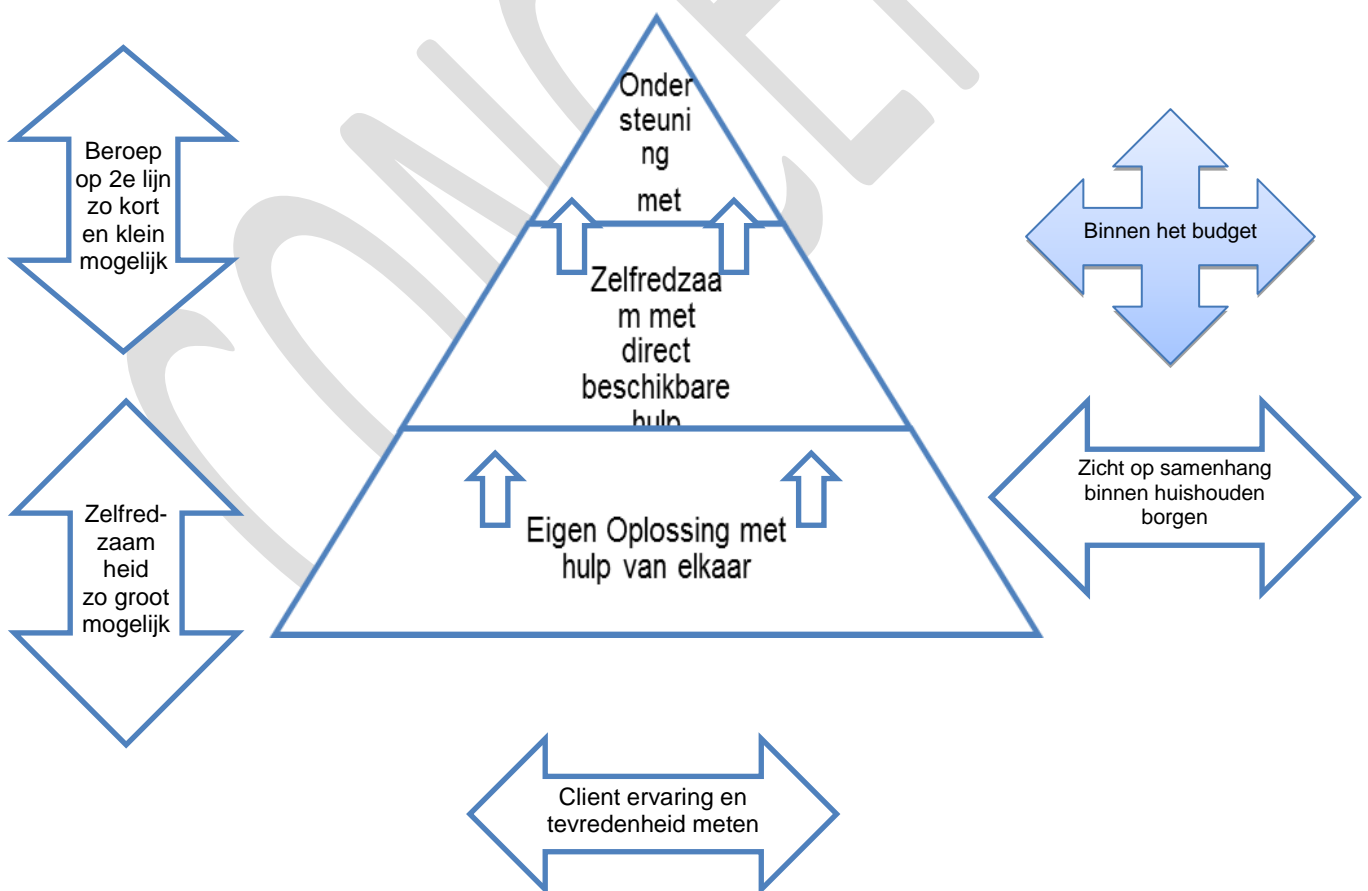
Beroep op 2e lijn zo kort en klein mogelijk

Onder steuni ng met

Zelfredzaa m met direct beschikbare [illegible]

Eigen Oplossing met hulp van elkaar

Binnen het budget

Zicht op samenhang binnen huishouden borgen

Zelfred-zaam heid zo groot mogelijk

Client ervaring en tevredenheid meten

CONCEPT